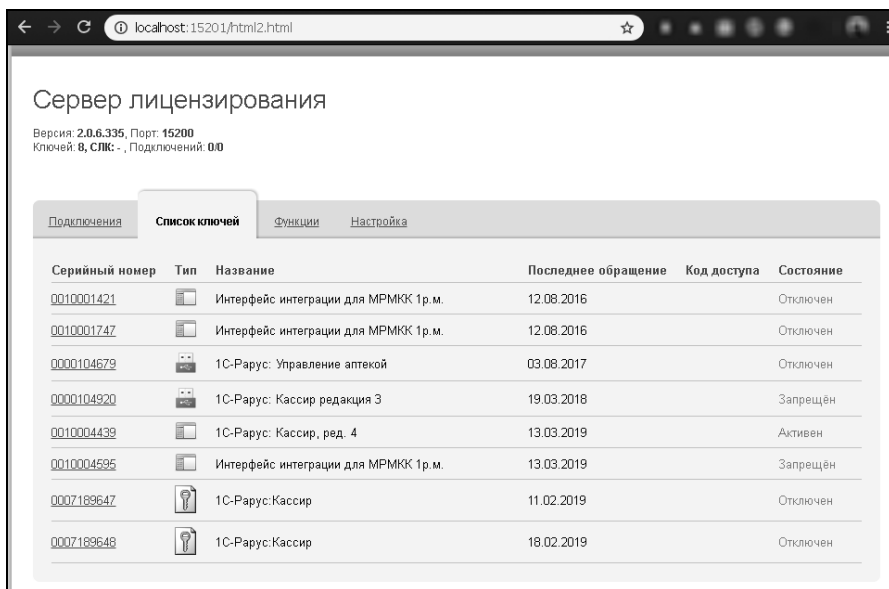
localhost:15201/html2.html

Сервер лицензирования

Версия: 2.0.6.335, Порт: 15200
Ключей: 8, СЛК: - , Подключений: 0/0

Подключения | Список ключей | Функции | Настройка

| Серийный номер | Тип | Название | Последнее обращение | Код доступа | Состояние |
|---|---|---|---|---|---|
| 0010001421 | | Интерфейс интеграции для МРМКК 1р.м. | 12.08.2016 | | Отключен |
| 0010001747 | | Интерфейс интеграции для МРМКК 1р.м. | 12.08.2016 | | Отключен |
| 0000104679 | | 1С-Рарус: Управление аптекой | 03.08.2017 | | Отключен |
| 0000104920 | | 1С-Рарус: Кассир редакция 3 | 19.03.2018 | | Запрещён |
| 0010004439 | | 1С-Рарус: Кассир, ред. 4 | 13.03.2019 | | Активен |
| 0010004595 | | Интерфейс интеграции для МРМКК 1р.м. | 13.03.2019 | | Запрещён |
| 0007189647 | | 1С-Рарус:Кассир | 11.02.2019 | | Отключен |
| 0007189648 | | 1С-Рарус:Кассир | 18.02.2019 | | Отключен |